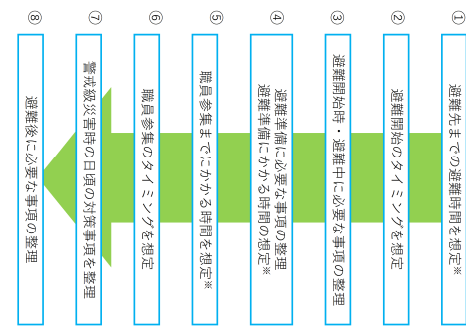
①
避難先までの避難時間を想定※

②
避難開始のタイミングを想定

③
避難開始時・避難中に必要な事項の整理

④
避難準備に必要な事項の整理
避難準備にかかる時間の想定※

⑤
職員参集までにかかる時間を想定※

⑥
職員参集のタイミングを想定

⑦
警戒級災害時の日頃の対策事項を整理

⑧
避難後に必要な事項の整理